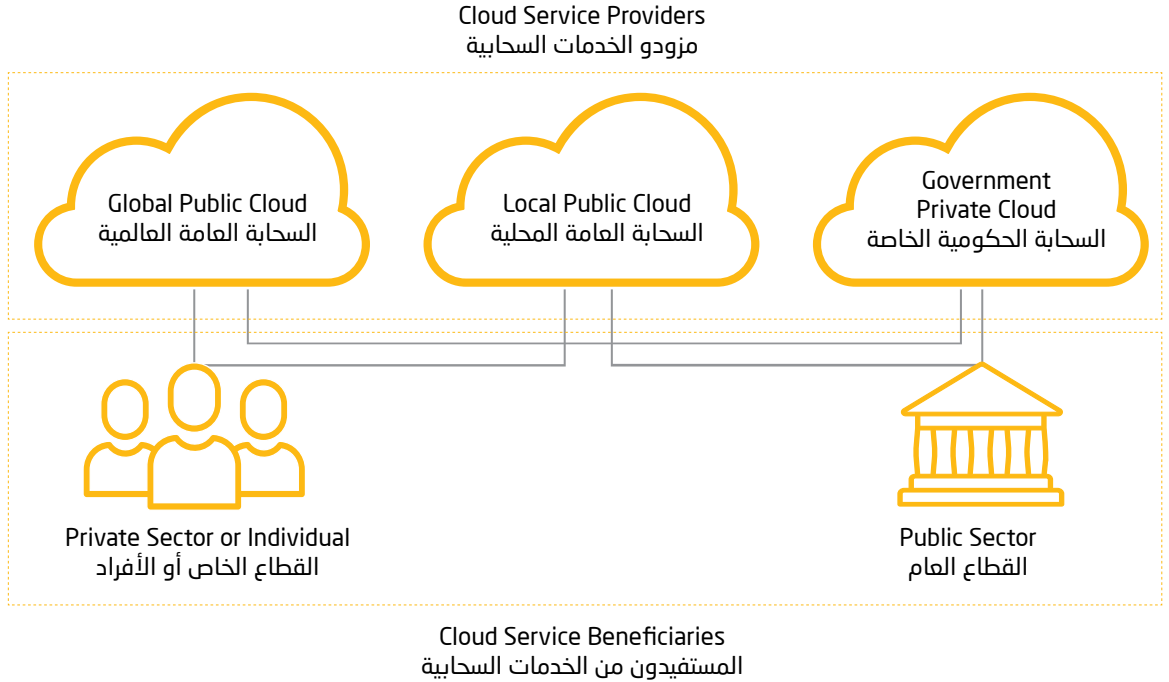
Cloud Service Providers
مزودو الخدمات السحابية

Global Public Cloud
السحابة العامة العالمية

Local Public Cloud
السحابة العامة المحلية

Government Private Cloud
السحابة الحكومية الخاصة

Private Sector or Individual
القطاع الخاص أو الأفراد

Public Sector
القطاع العام

Cloud Service Beneficiaries
المستفيدون من الخدمات السحابية